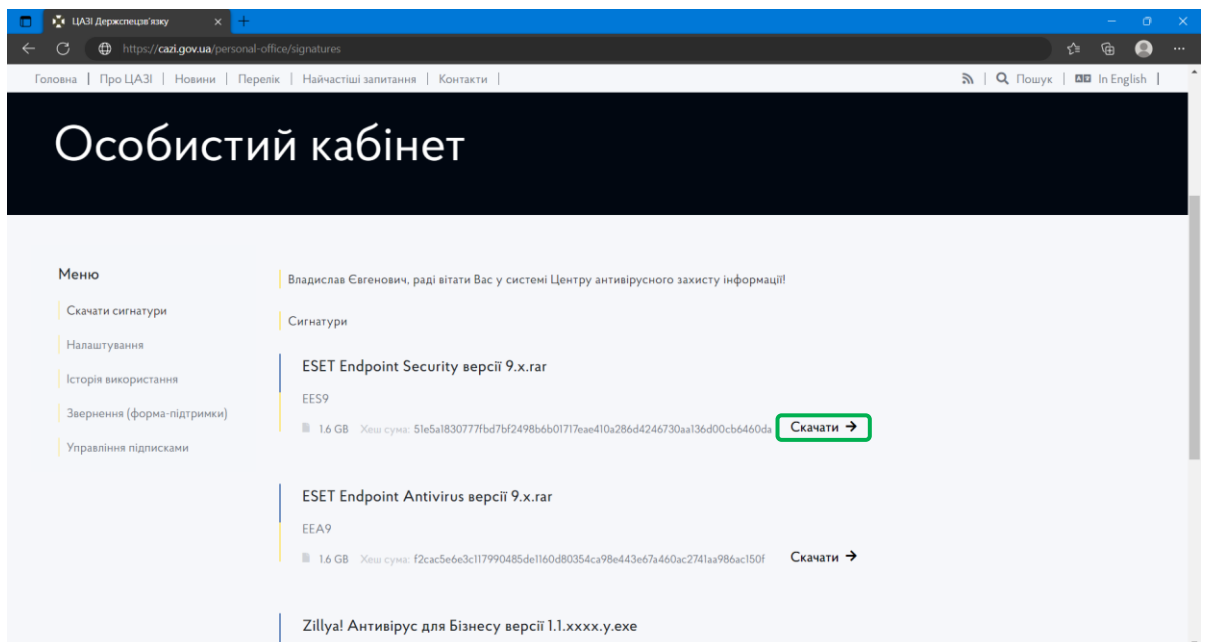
ЦАЗІ Держспецзв'язку

https://cazi.gov.ua/personal-office/signatures

Головна | Про ЦАЗІ | Новини | Перелік | Найчастіші запитання | Контакти |

Пошук | In English |

Особистий кабінет

Меню

Скачати сигнатури

Налаштування

Історія використання

Звернення (форма-підтримки)

Управління підписками

Владислав Євгенович, раді вітати Вас у системі Центру антивірусного захисту інформації!

Сигнатури

ESET Endpoint Security версії 9.x.rar

EES9

1.6 GB Хеш сума: 51e5a1830777fbd7bf2498b6b01717eae410a286d4246730aa136d00cb6460da Скачати →

ESET Endpoint Antivirus версії 9.x.rar

EEA9

1.6 GB Хеш сума: f2cac5e6e3c117990485de1160d80354ca98e443e67a460ac2741aa986ac150f Скачати →

Zillya! Антивірус для Бізнесу версії 1.1.xxxx.y.exe